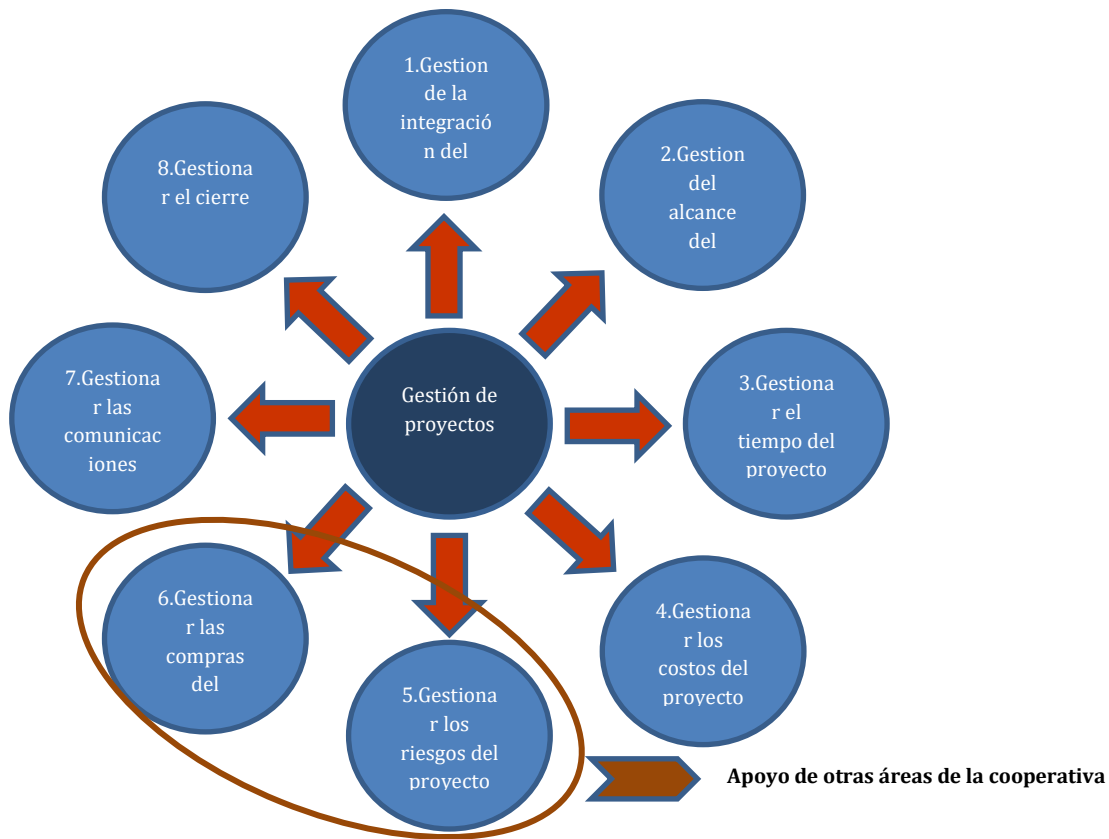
1.Gestion de la integración del

2.Gestion del alcance del

3.Gestionar el tiempo del proyecto

4.Gestionar los costos del proyecto

5.Gestionar los riesgos del proyecto

6.Gestionar las compras del

7.Gestionar las comunicaciones

8.Gestionar el cierre

Gestión de proyectos

Apoyo de otras áreas de la cooperativa